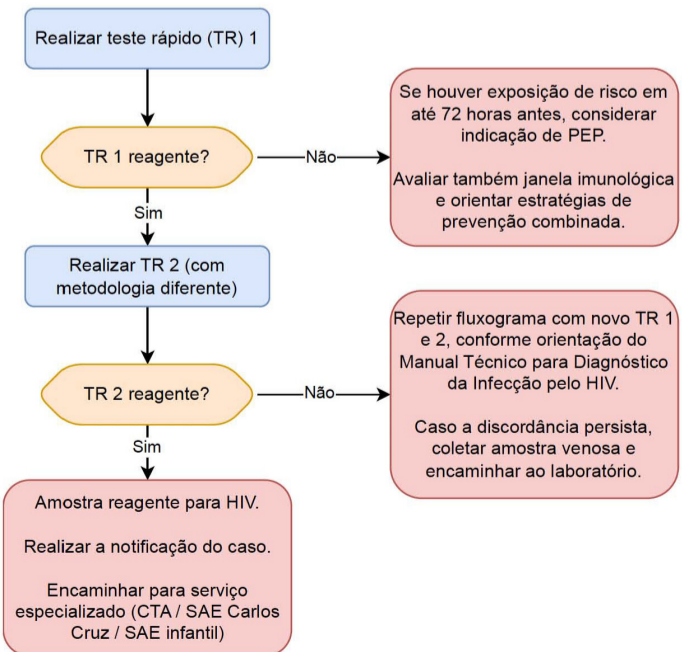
Realizar teste rápido (TR) 1

TR 1 reagente?

Não

Se houver exposição de risco em até 72 horas antes, considerar indicação de PEP.

Avaliar também janela imunológica e orientar estratégias de prevenção combinada.

Sim

Realizar TR 2 (com metodologia diferente)

TR 2 reagente?

Não

Repetir fluxograma com novo TR 1 e 2, conforme orientação do Manual Técnico para Diagnóstico da Infecção pelo HIV.

Caso a discordância persista, coletar amostra venosa e encaminhar ao laboratório.

Sim

Amostra reagente para HIV.

Realizar a notificação do caso.

Encaminhar para serviço especializado (CTA / SAE Carlos Cruz / SAE infantil)